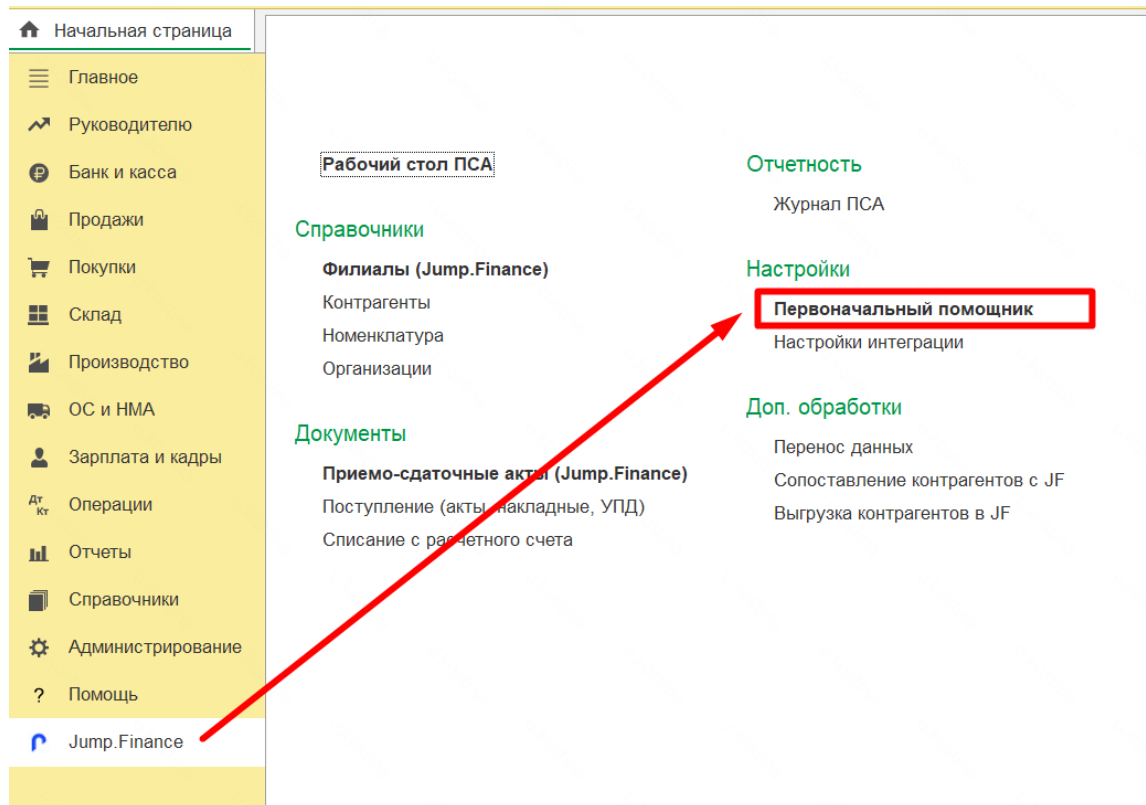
Начальная страница

Главное
Руководителю
Банк и касса
Продажи
Покупки
Склад
Производство
ОС и НМА
Зарплата и кадры
Операции
Отчеты
Справочники
Администрирование
Помощь
Jump.Finance

Рабочий стол ПСА

Справочники
Филиалы (Jump.Finance)
Контрагенты
Номенклатура
Организации

Документы
Приемо-сдаточные акты (Jump.Finance)
Поступление (акты, накладные, УПД)
Списание с расчетного счета

Отчетность
Журнал ПСА

Настройки
Первоначальный помощник
Настройки интеграции

Доп. обработки
Перенос данных
Сопоставление контрагентов с JF
Выгрузка контрагентов в JF